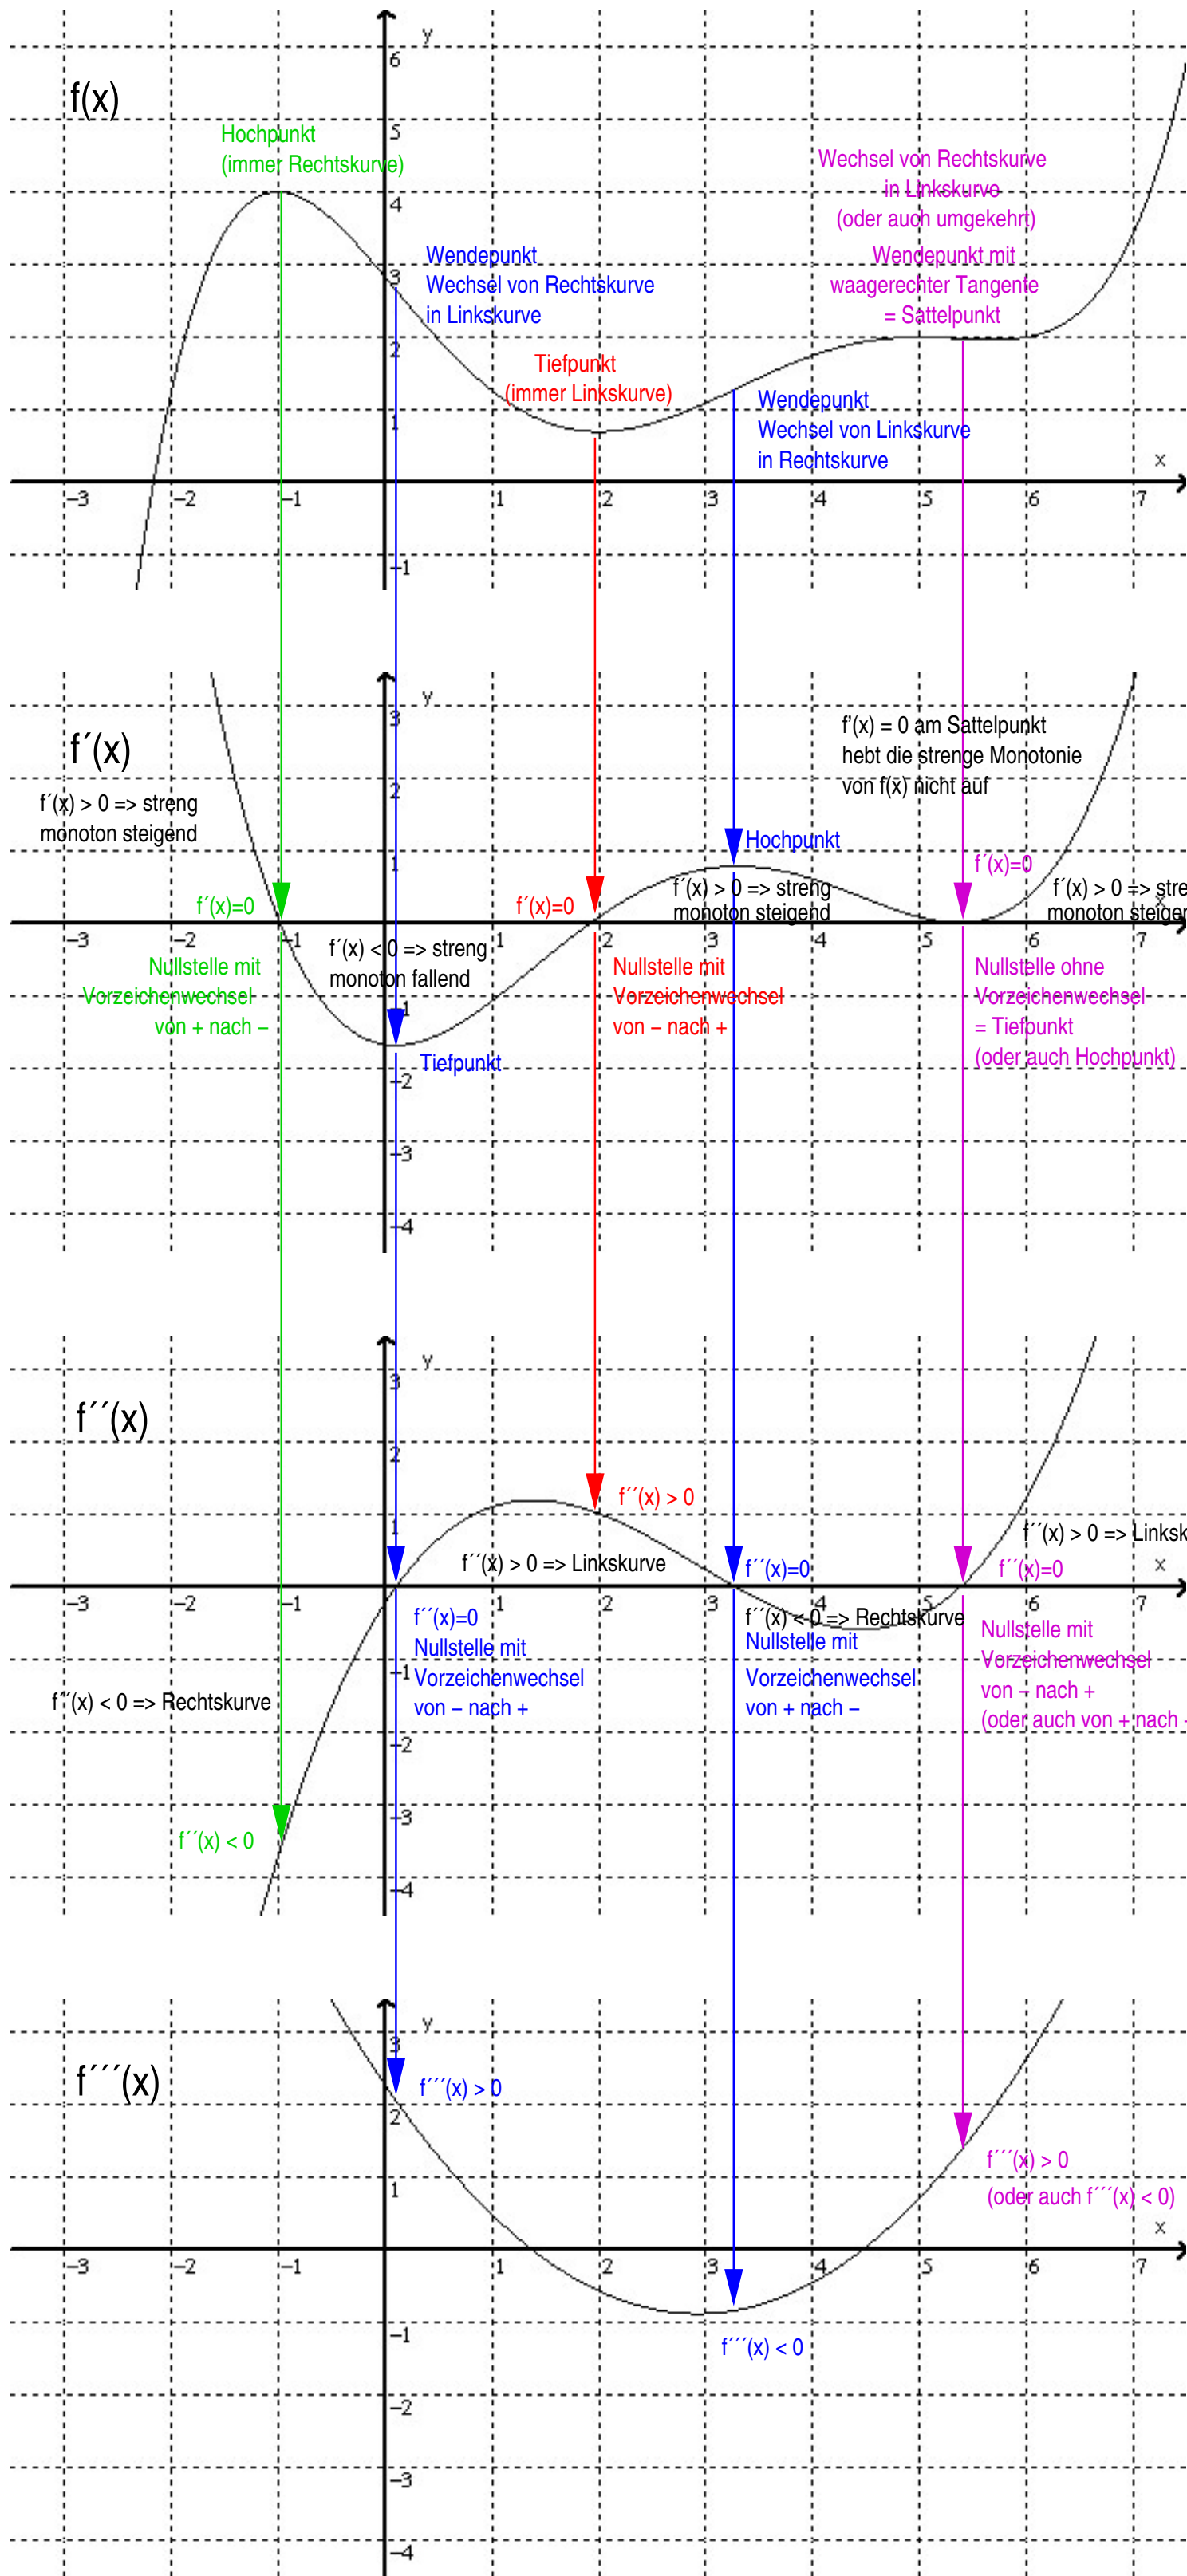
f(x)

y

6
5
4
3
2
1
−1

x

−3 −2 −1 1 2 3 4 5 6 7

Hochpunkt
(immer Rechtskurve)

Wendepunkt
Wechsel von Rechtskurve
in Linkskurve

Tiefpunkt
(immer Linkskurve)

Wendepunkt
Wechsel von Linkskurve
in Rechtskurve

Wechsel von Rechtskurve
in Linkskurve
(oder auch umgekehrt)
Wendepunkt mit
waagerechter Tangente
= Sattelpunkt

f´(x)

y

3
2
1
−1
−2
−3
−4

−3 −2 −1 1 2 3 4 5 6 7

f´(x) > 0 => streng
monoton steigend

f´(x)=0
Nullstelle mit
Vorzeichenwechsel
von + nach –

f´(x) < 0 => streng
monoton fallend

Tiefpunkt

f´(x)=0
Nullstelle mit
Vorzeichenwechsel
von – nach +

Hochpunkt
f´(x) > 0 => streng
monoton steigend

f'(x) = 0 am Sattelpunkt
hebt die strenge Monotonie
von f(x) nicht auf

f´(x)=0
f´(x) > 0 => stre
monoton steiger

Nullstelle ohne
Vorzeichenwechsel
= Tiefpunkt
(oder auch Hochpunkt)

f´´(x)

y

3
2
1
−1
−2
−3
−4

x

−3 −2 −1 1 2 3 4 5 6 7

f´´(x) < 0 => Rechtskurve

f´´(x) < 0

f´´(x)=0
Nullstelle mit
Vorzeichenwechsel
von – nach +

f´´(x) > 0 => Linkskurve

f´´(x) > 0

f´´(x)=0
f´´(x) < 0 => Rechtskurve
Nullstelle mit
Vorzeichenwechsel
von + nach –

f´´(x) > 0 => Linksk
f´´(x)=0
Nullstelle mit
Vorzeichenwechsel
von – nach +
(oder auch von + nach

f´´´(x)

y

3
2
1
−1
−2
−3
−4

x

−3 −2 −1 1 2 3 4 5 6 7

f´´´(x) > 0

f´´´(x) < 0

f´´´(x) > 0
(oder auch f´´´(x) < 0)